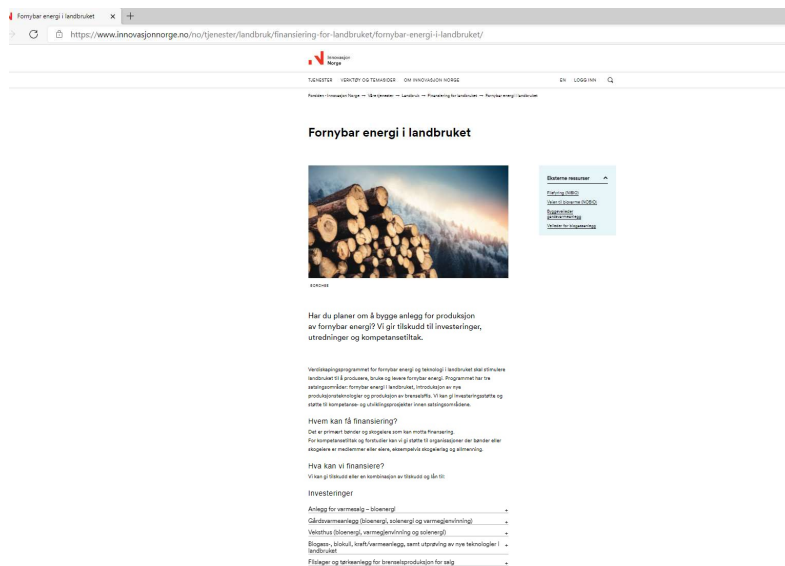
Fornybar energi i landbruket ×

https://www.innovasjonnorge.no/no/tjenester/landbruk/finansiering-for-landbruket/fornybar-energi-i-landbruket/

Innovasjon Norge

TJENESTER VERKTØY OG TEMASIDER OM INNOVASJON NORGE EN LOGG INN

Forsiden - Innovasjon Norge → Våre tjenester → Landbruk → Finansiering for landbruket → Fornybar energi i landbruket

Fornybar energi i landbruket

Eksterne ressurser

Fjellvirke (NIBIO)

Veien til bioenergi (NOBIO)

Byggeveileder gardsvarmeanlegg

Veileder for biogassanlegg

BORCHEE

Har du planer om å bygge anlegg for produksjon av fornybar energi? Vi gir tilskudd til investeringer, utredninger og kompetansetiltak.

Verdiskapingsprogrammet for fornybar energi og teknologi i landbruket skal stimulere landbruket til å produsere, bruke og levere fornybar energi. Programmet har tre satsingsområder: fornybar energi i landbruket, introduksjon av nye produksjonsteknologier og produksjon av brenselsflis. Vi kan gi investeringsstøtte og støtte til kompetanse- og utviklingsprosjekter innen satsingsområdene.

Hvem kan få finansiering?

Det er primært bønder og skogeiere som kan motta finansiering.
For kompetansetiltak og forstudier kan vi gi støtte til organisasjoner der bønder eller skogeiere er medlemmer eller eiere, eksempelvis skogeierlag og allmenning.

Hva kan vi finansiere?

Vi kan gi tilskudd eller en kombinasjon av tilskudd og lån til:

Investeringer

Anlegg for varmesalg – bioenergi +

Gårdsvarmeanlegg (bioenergi, solenergi og varmegjenvinning) +

Veksthus (bioenergi, varmegjenvinning og solenergi) +

Biogass-, biokull, kraft/varmeanlegg, samt utprøving av nye teknologier i landbruket +

Flislager og tørkeanlegg for brenselsproduksjon for salg +